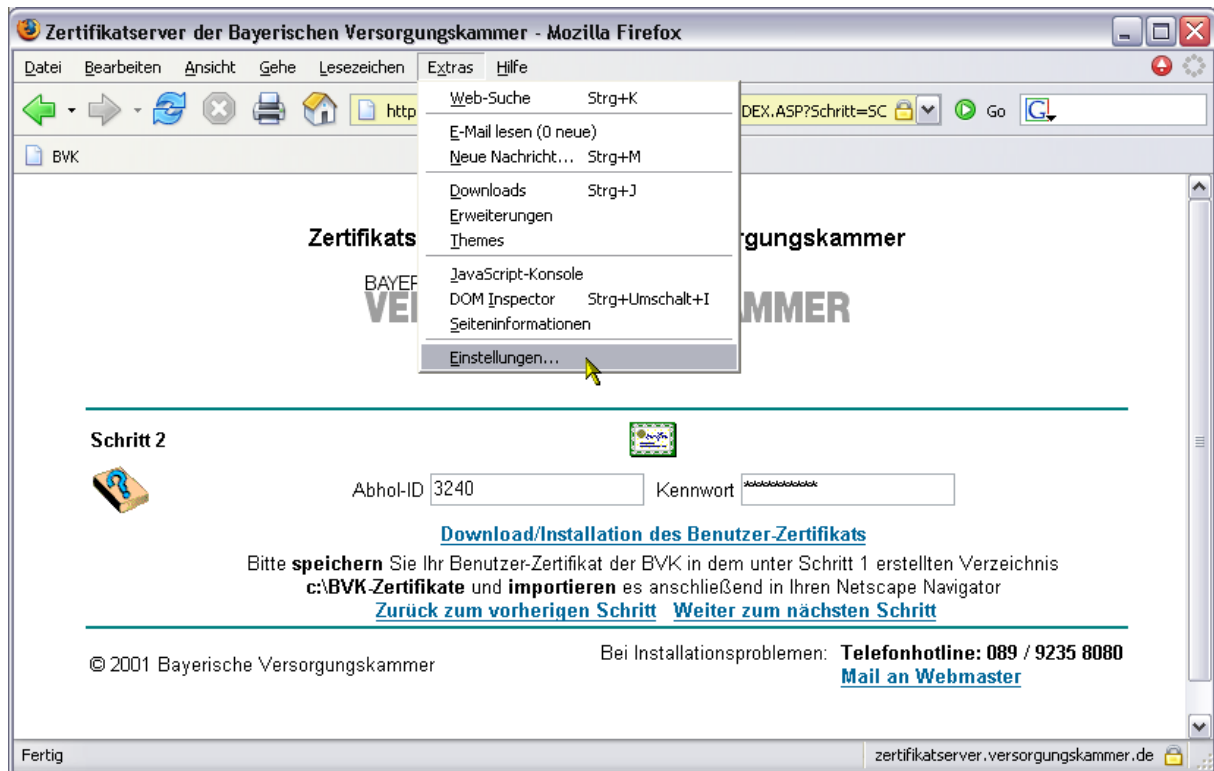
Zertifikatserver der Bayerischen Versorgungskammer - Mozilla Firefox

Datei Bearbeiten Ansicht Gehe Lesezeichen Extras Hilfe

http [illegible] DEX.ASP?Schritt=SC Go

BVK

Web-Suche Strg+K
E-Mail lesen (0 neue)
Neue Nachricht... Strg+M
Downloads Strg+J
Erweiterungen
Themes
JavaScript-Konsole
DOM Inspector Strg+Umschalt+I
Seiteninformationen
Einstellungen...

Zertifikats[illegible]rgungskammer

BAYER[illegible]
VE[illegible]MMER

Schritt 2

Abhol-ID 3240 Kennwort **********

Download/Installation des Benutzer-Zertifikats

Bitte **speichern** Sie Ihr Benutzer-Zertifikat der BVK in dem unter Schritt 1 erstellten Verzeichnis **c:\BVK-Zertifikate** und **importieren** es anschließend in Ihren Netscape Navigator

Zurück zum vorherigen Schritt Weiter zum nächsten Schritt

© 2001 Bayerische Versorgungskammer

Bei Installationsproblemen: **Telefonhotline: 089 / 9235 8080**
Mail an Webmaster

Fertig

zertifikatserver.versorgungskammer.de